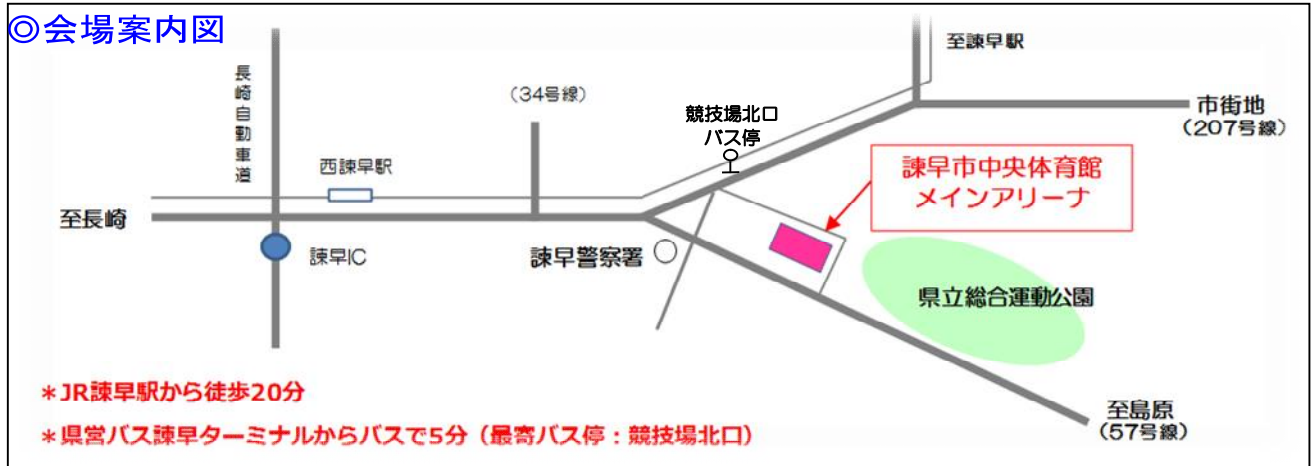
◎会場案内図

至諫早駅

長崎自動車道

（34号線）

競技場北口
バス停

市街地
（207号線）

西諫早駅

諫早市中央体育館
メインアリーナ

至長崎

諫早IC

諫早警察署

県立総合運動公園

＊JR諫早駅から徒歩20分

至島原
（57号線）

＊県営バス諫早ターミナルからバスで5分（最寄バス停：競技場北口）